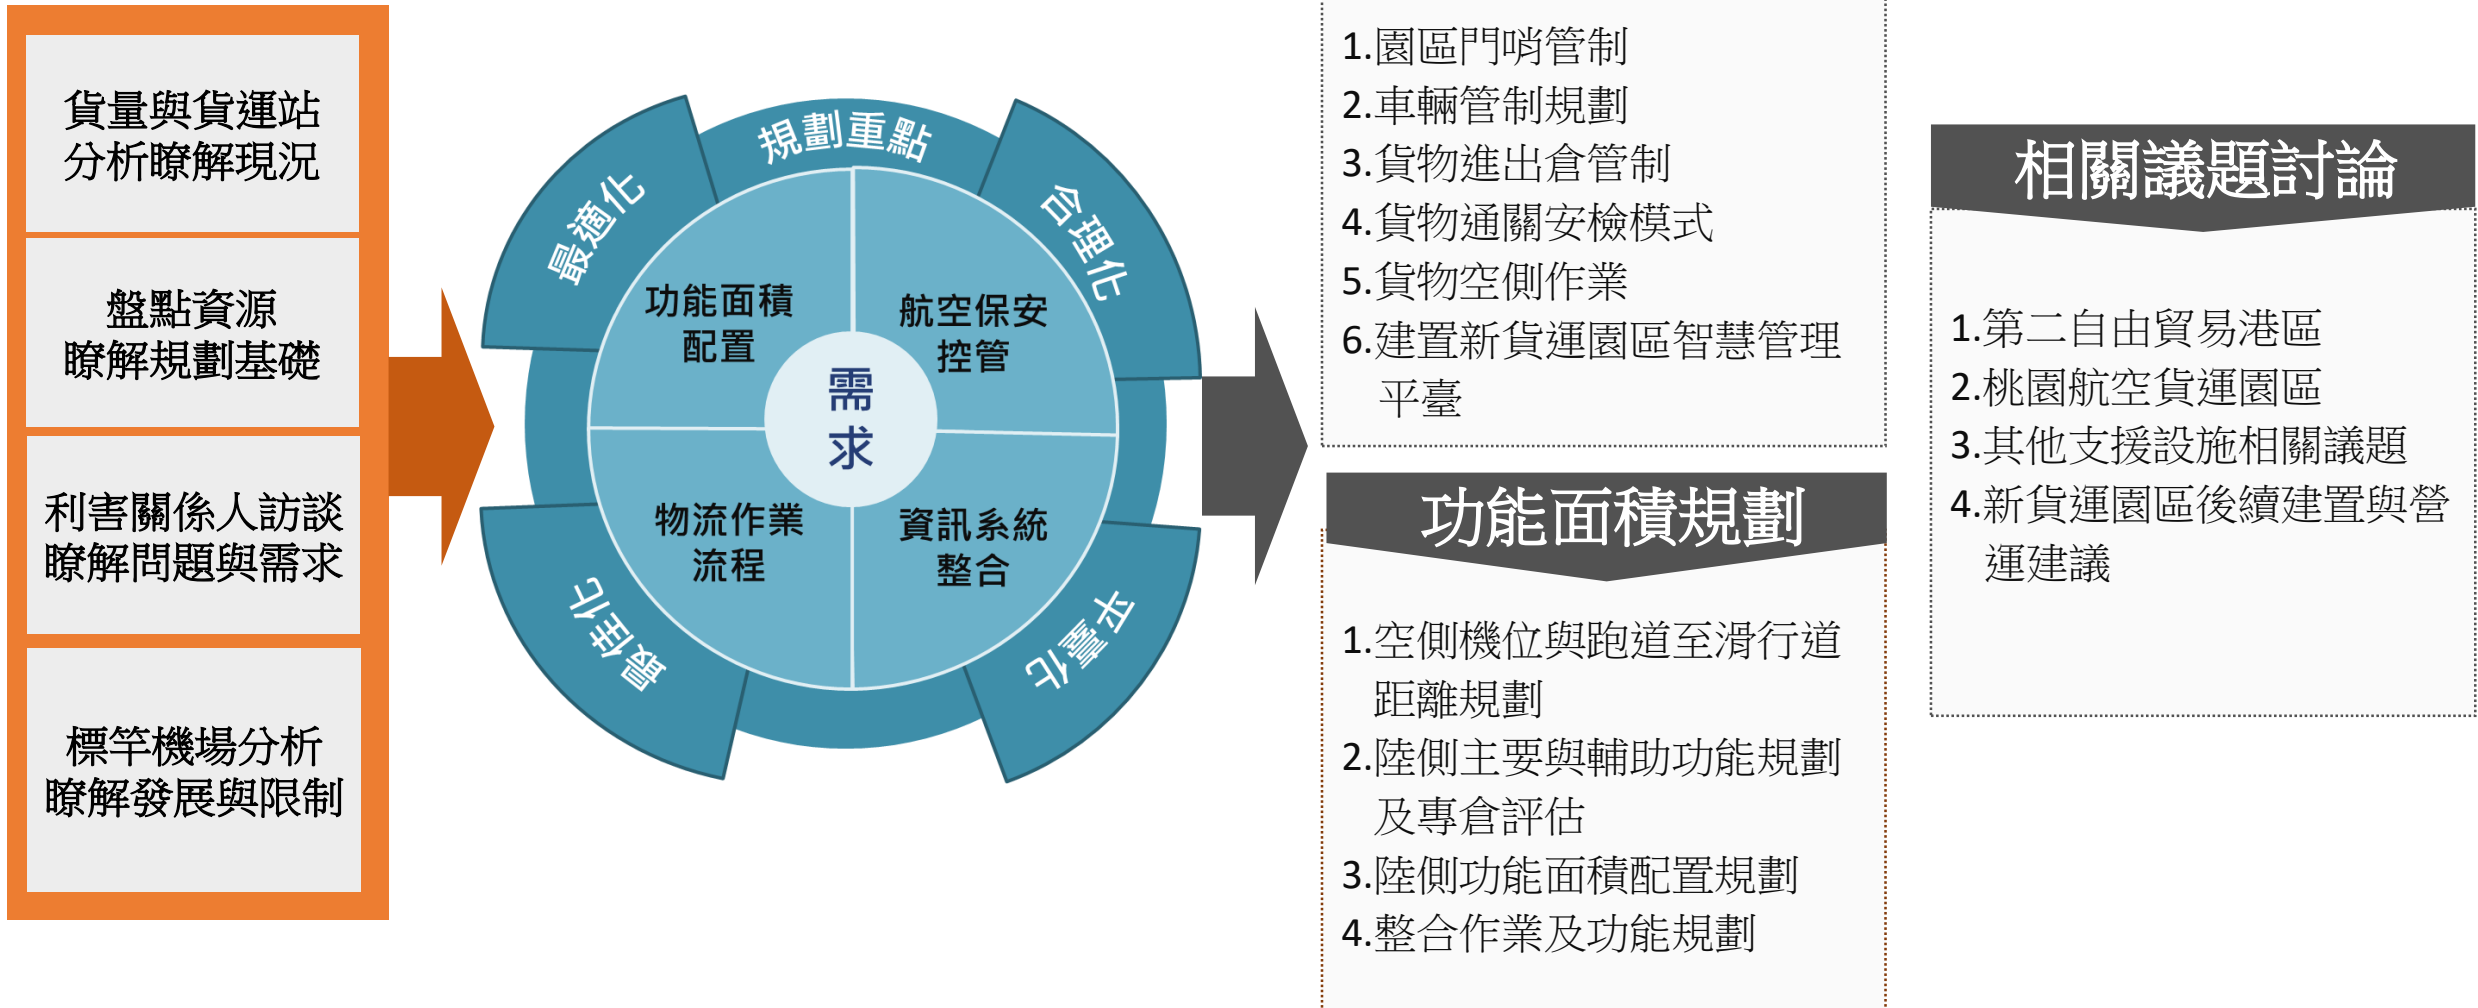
貨量與貨運站
分析瞭解現況

盤點資源
瞭解規劃基礎

利害關係人訪談
瞭解問題與需求

標竿機場分析
瞭解發展與限制

規劃重點

最適化

合理化

便利化

標準化

功能面積
配置

航空保安
控管

物流作業
流程

資訊系統
整合

需
求

1.園區門哨管制
2.車輛管制規劃
3.貨物進出倉管制
4.貨物通關安檢模式
5.貨物空側作業
6.建置新貨運園區智慧管理平臺

功能面積規劃

1.空側機位與跑道至滑行道距離規劃
2.陸側主要與輔助功能規劃及專倉評估
3.陸側功能面積配置規劃
4.整合作業及功能規劃

相關議題討論

1.第二自由貿易港區
2.桃園航空貨運園區
3.其他支援設施相關議題
4.新貨運園區後續建置與營運建議